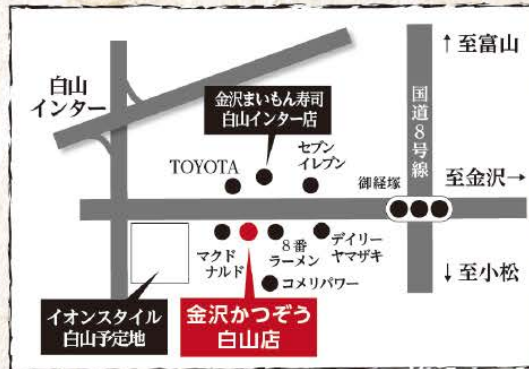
白山インター

金沢まいもん寿司
白山インター店

TOYOTA

セブン
イレブン

国道8号線

↑至富山

御経塚

至金沢→

マクド
ナルド

8番
ラーメン

デイリー
ヤマザキ

コメリパワー

↓至小松

イオンスタイル
白山予定地

金沢かつぞう
白山店